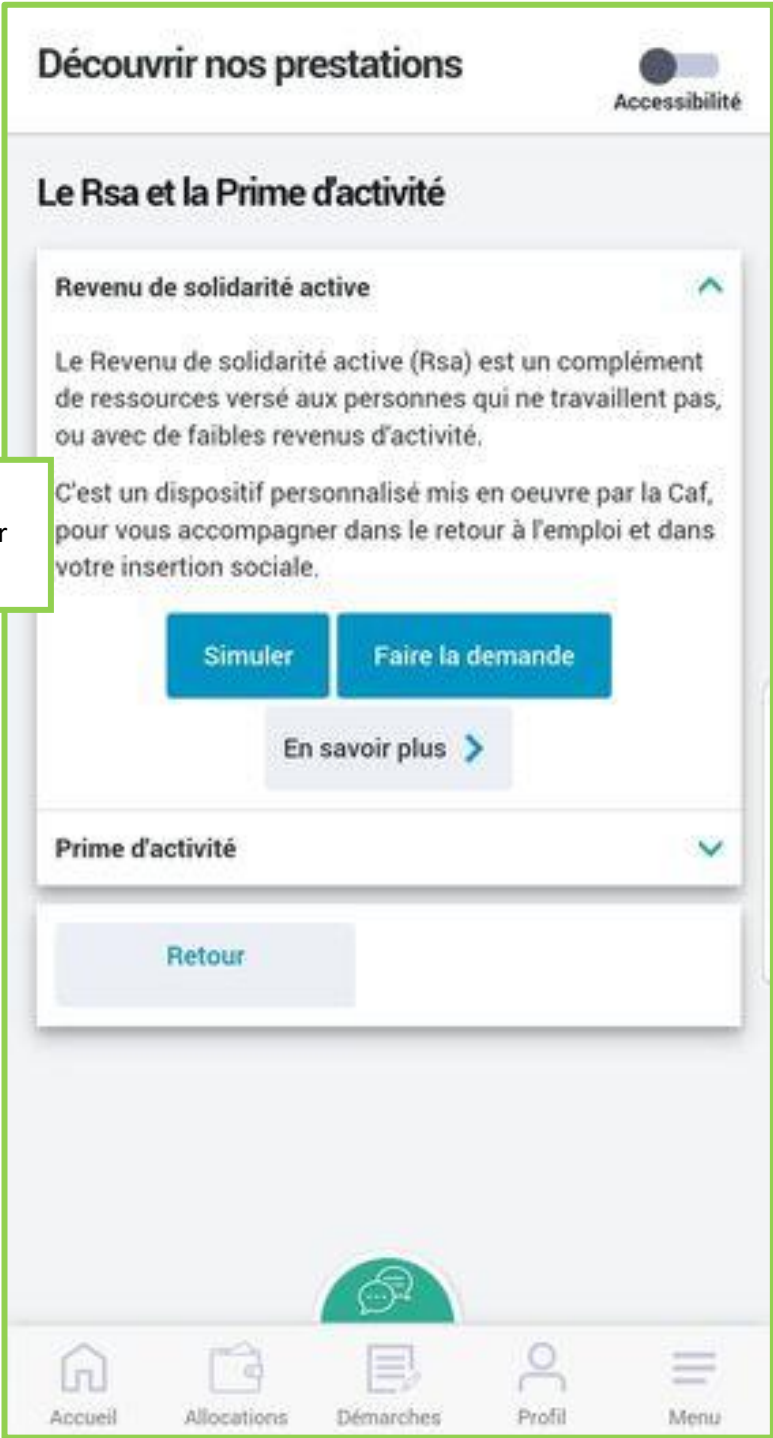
Découvrir nos prestations

Accessibilité

Le Rsa et la Prime d'activité

Revenu de solidarité active

Le Revenu de solidarité active (Rsa) est un complément de ressources versé aux personnes qui ne travaillent pas, ou avec de faibles revenus d'activité.

C'est un dispositif personnalisé mis en oeuvre par la Caf, pour vous accompagner dans le retour à l'emploi et dans votre insertion sociale.

r

Simuler

Faire la demande

En savoir plus

Prime d'activité

Retour

Accueil

Allocations

Démarches

Profil

Menu